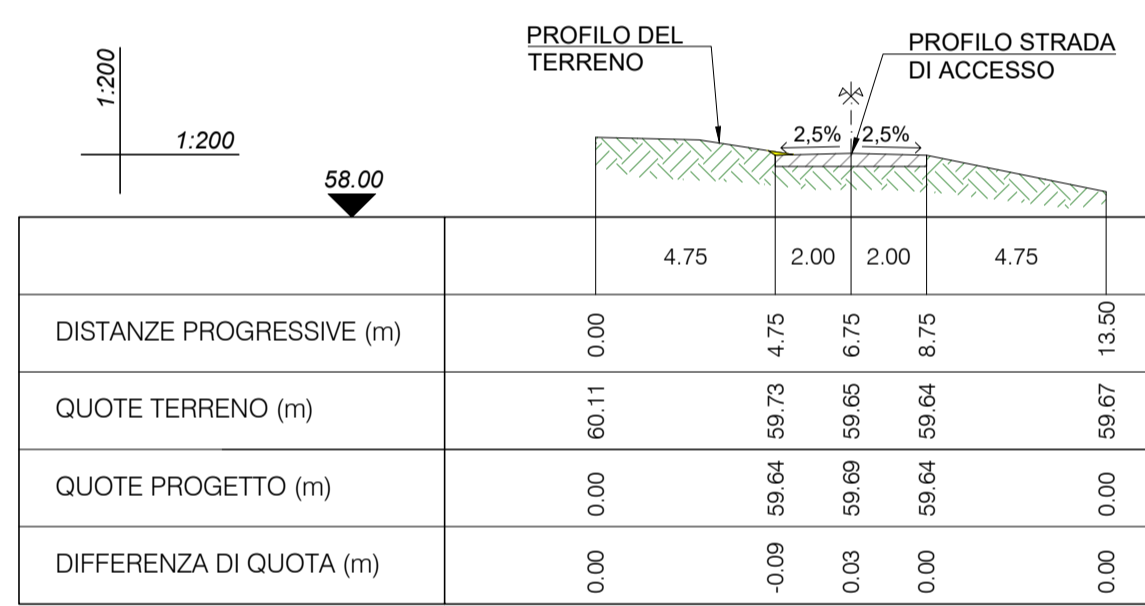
PROFILO DEL TERRENO

PROFILO STRADA DI ACCESSO

1:200

1:200

58.00

2,5%

2,5%

| | 4.75 | 2.00 | 2.00 | 4.75 | |
|---|---|---|---|---|---|
| DISTANZE PROGRESSIVE (m) | 0.00 | 4.75 | 6.75 | 8.75 | 13.50 |
| QUOTE TERRENO (m) | 60.11 | 59.73 | 59.65 | 59.64 | 59.67 |
| QUOTE PROGETTO (m) | 0.00 | 59.64 | 59.69 | 59.64 | 0.00 |
| DIFFERENZA DI QUOTA (m) | 0.00 | -0.09 | 0.03 | 0.00 | 0.00 |